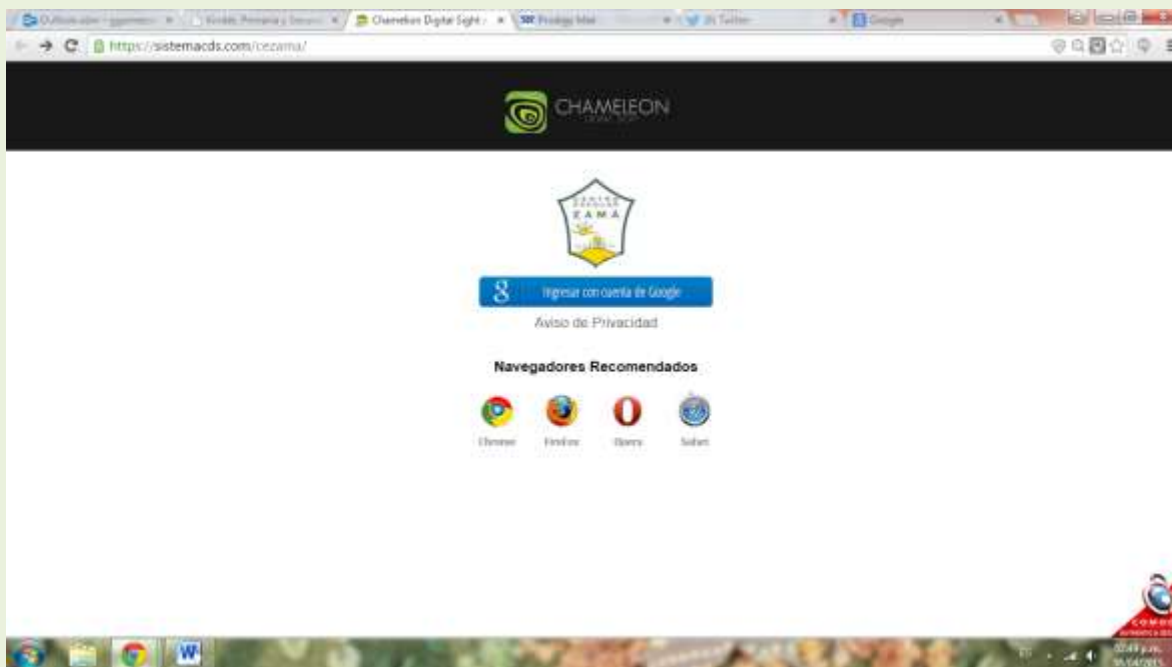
Outlook.com - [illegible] | Kinder, Primaria y Secund | Chameleon Digital Sight | Prodigy Mail | Twitter | Google

https://sistemacds.com/cezama/

CHAMELEON
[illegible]

CENTRO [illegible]
ZAMA

Ingresar con cuenta de Google

Aviso de Privacidad

Navegadores Recomendados

Chrome Firefox Opera Safari

COMODO

02:49 p.m.
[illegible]